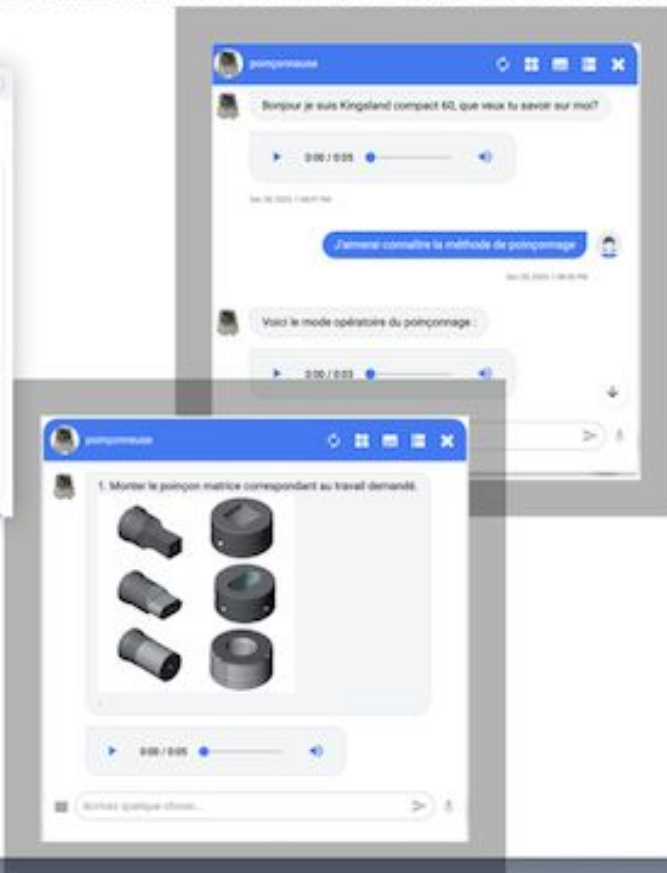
poinçonneuse

Bonjour je suis Kingsland compact 60, que veux tu savoir sur moi?

0:00 / 0:05

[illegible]

J'aimerai connaître la méthode de poinçonnage

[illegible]

Voici le mode opératoire du poinçonnage :

0:00 / 0:03

poinçonneuse

1. Monter le poinçon matrice correspondant au travail demandé.

0:00 / 0:05

Écrivez quelque chose...